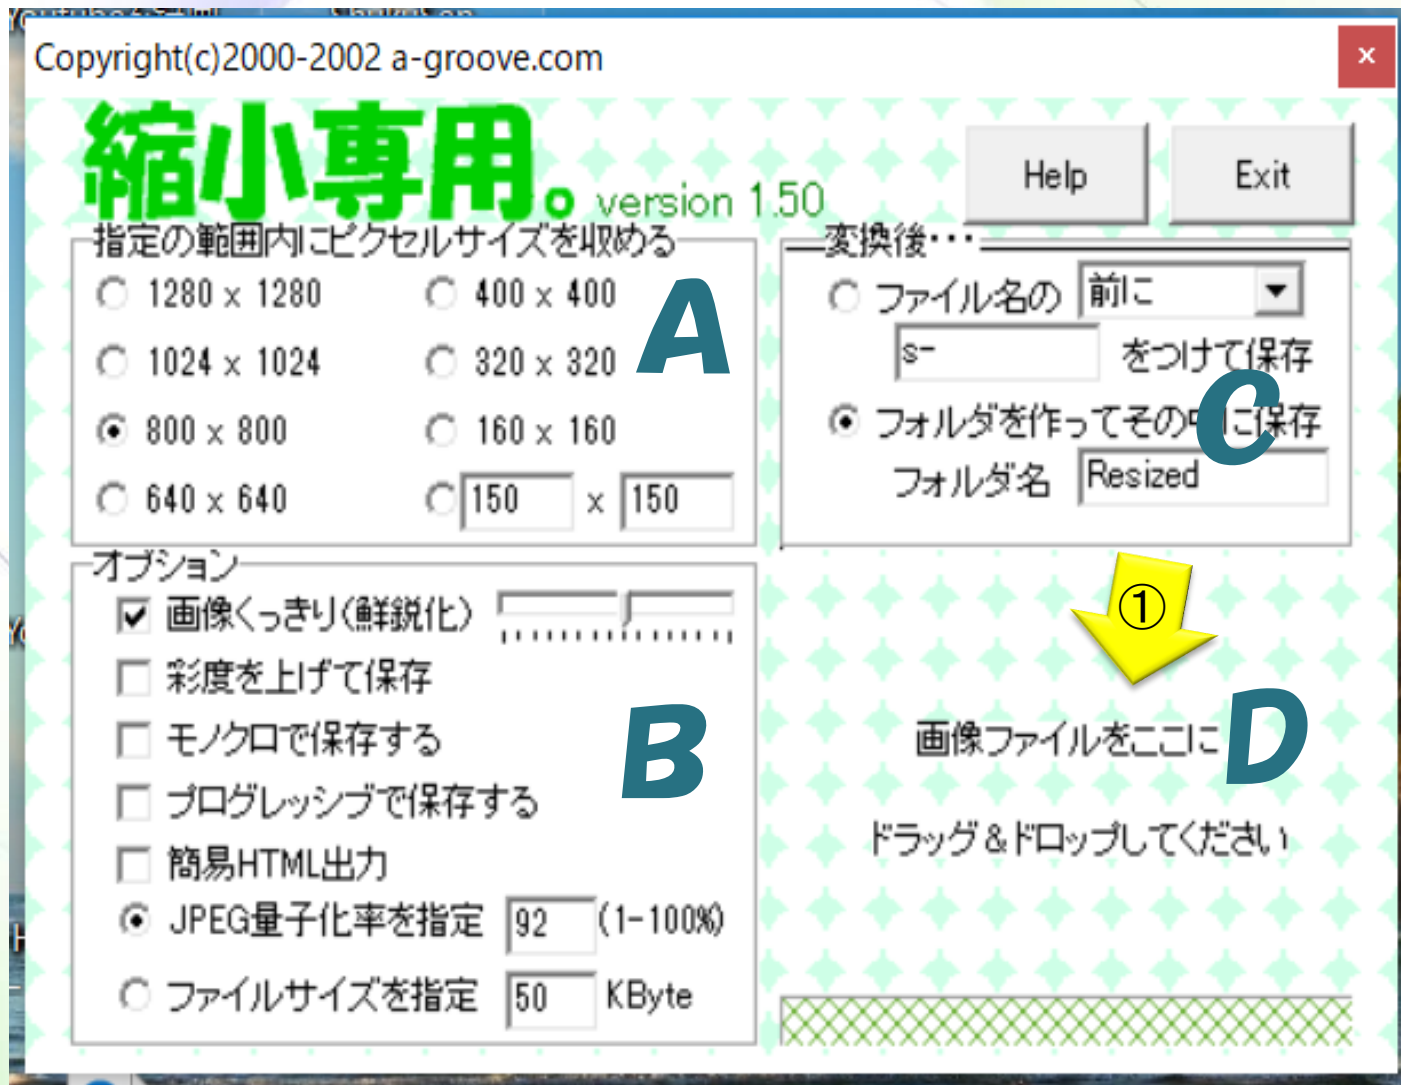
Copyright(c)2000-2002 a-groove.com

×

縮小専用。 version 1.50

Help

Exit

指定の範囲内にピクセルサイズを収める

1280 x 1280
400 x 400
1024 x 1024
320 x 320
800 x 800
160 x 160
640 x 640
150 x 150

A

変換後・・・

ファイル名の 前に

s-

をつけて保存

フォルダを作ってその中に保存

フォルダ名 Resized

C

オプション

画像くっきり(鮮鋭化)

彩度を上げて保存

モノクロで保存する

プログレッシブで保存する

簡易HTML出力

JPEG量子化率を指定 92 (1-100%)

ファイルサイズを指定 50 KByte

B

①

画像ファイルをここに

D

ドラッグ&ドロップしてください